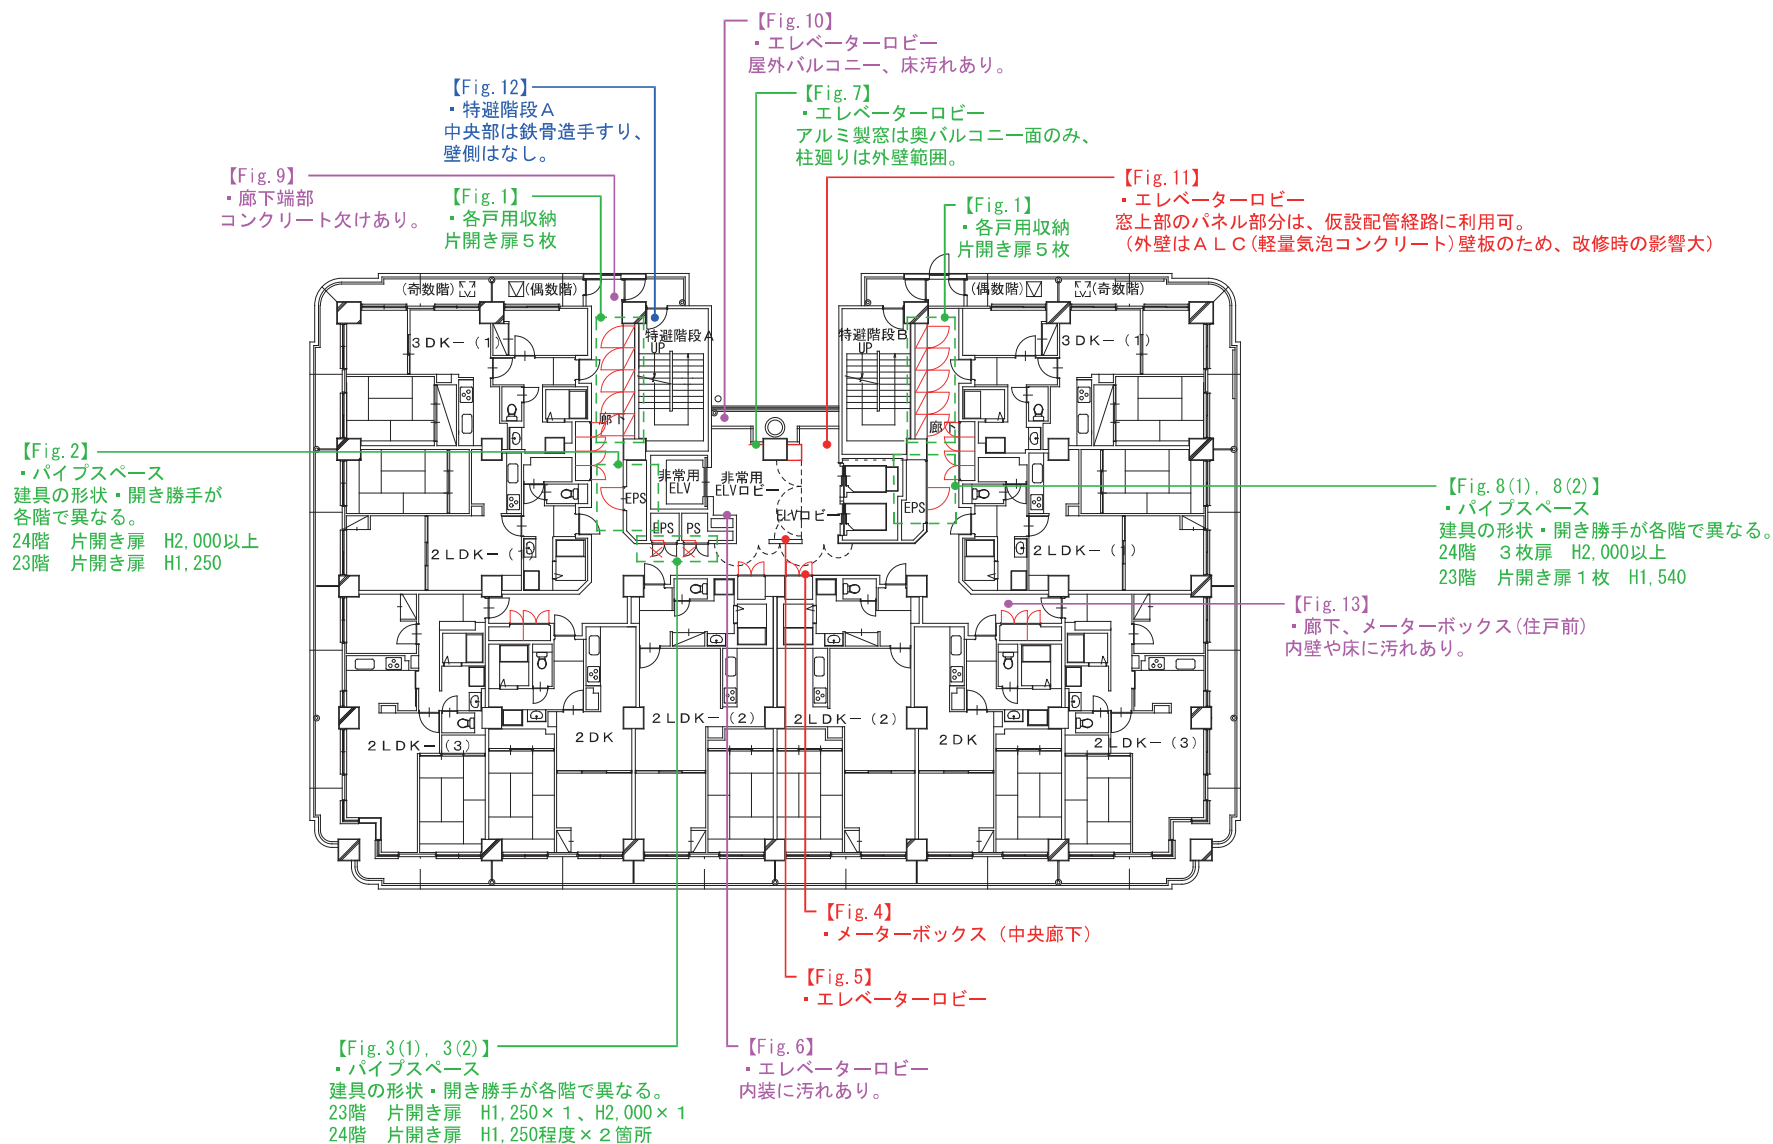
【Fig. 10】
・エレベーターロビー
屋外バルコニー、床汚れあり。

【Fig. 12】
・特避階段Ａ
中央部は鉄骨造手すり、
壁側はなし。

【Fig. 7】
・エレベーターロビー
アルミ製窓は奥バルコニー面のみ、
柱廻りは外壁範囲。

【Fig. 9】
・廊下端部
コンクリート欠けあり。

【Fig. 1】
・各戸用収納
片開き扉５枚

【Fig. 11】
・エレベーターロビー
窓上部のパネル部分は、仮設配管経路に利用可。
（外壁はＡＬＣ(軽量気泡コンクリート)壁板のため、改修時の影響大）

【Fig. 1】
・各戸用収納
片開き扉５枚

(奇数階)　(偶数階)　(偶数階)　(奇数階)

3ＤＫ－（1）
特避階段Ａ
UP
特避階段Ｂ
UP
3ＤＫ－（1）
廊下
廊下
非常用ELV
非常用ELVロビー
ELVロビー
EPS
EPS
EPS
PS

【Fig. 2】
・パイプスペース
建具の形状・開き勝手が
各階で異なる。
24階　片開き扉　H2,000以上
23階　片開き扉　H1,250

【Fig. 8(1), 8(2)】
・パイプスペース
建具の形状・開き勝手が各階で異なる。
24階　３枚扉　H2,000以上
23階　片開き扉１枚　H1,540

2ＬＤＫ－（1）
2ＬＤＫ－（1）

【Fig. 13】
・廊下、メーターボックス(住戸前)
内壁や床に汚れあり。

2ＬＤＫ－（2）
2ＬＤＫ－（2）
2ＬＤＫ－（3）
2ＤＫ
2ＤＫ
2ＬＤＫ－（3）

【Fig. 4】
・メーターボックス（中央廊下）

【Fig. 5】
・エレベーターロビー

【Fig. 3(1), 3(2)】
・パイプスペース
建具の形状・開き勝手が各階で異なる。
23階　片開き扉　H1,250×１、H2,000×１
24階　片開き扉　H1,250程度×２箇所

【Fig. 6】
・エレベーターロビー
内装に汚れあり。